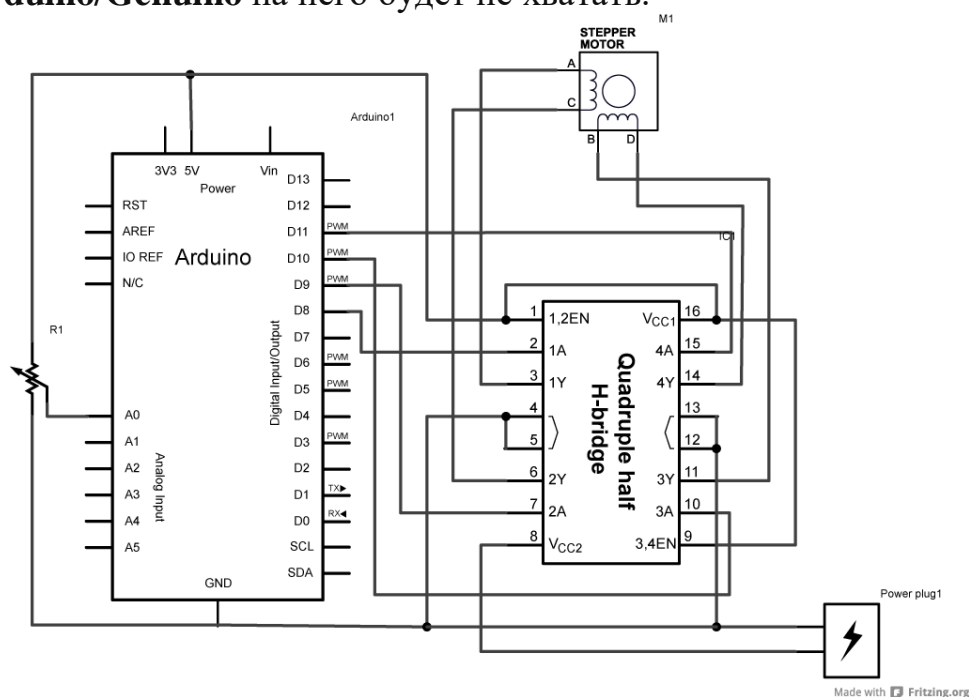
duino/Genuino на него будет не хватать.

M1
STEPPER MOTOR
A
C
B
D

Arduino1
3V3 5V
Power
Vin
RST
AREF
IO REF
N/C
Arduino
D13
D12
D11
D10
D9
D8
D7
D6
D5
D4
D3
D2
D1
D0
SCL
SDA
PWM
PWM
PWM
PWM
PWM
PWM
TX▸
RX◂
Digital Input/Output
A0
A1
A2
A3
A4
A5
Analog Input
GND
R1

IC1
1 1,2EN
2 1A
3 1Y
4
5
6 2Y
7 2A
8 $V_{CC2}$
16 $V_{CC1}$
15 4A
14 4Y
13
12
11 3Y
10 3A
9 3,4EN
Quadruple half H-bridge

Power plug1

Made with Fritzing.org